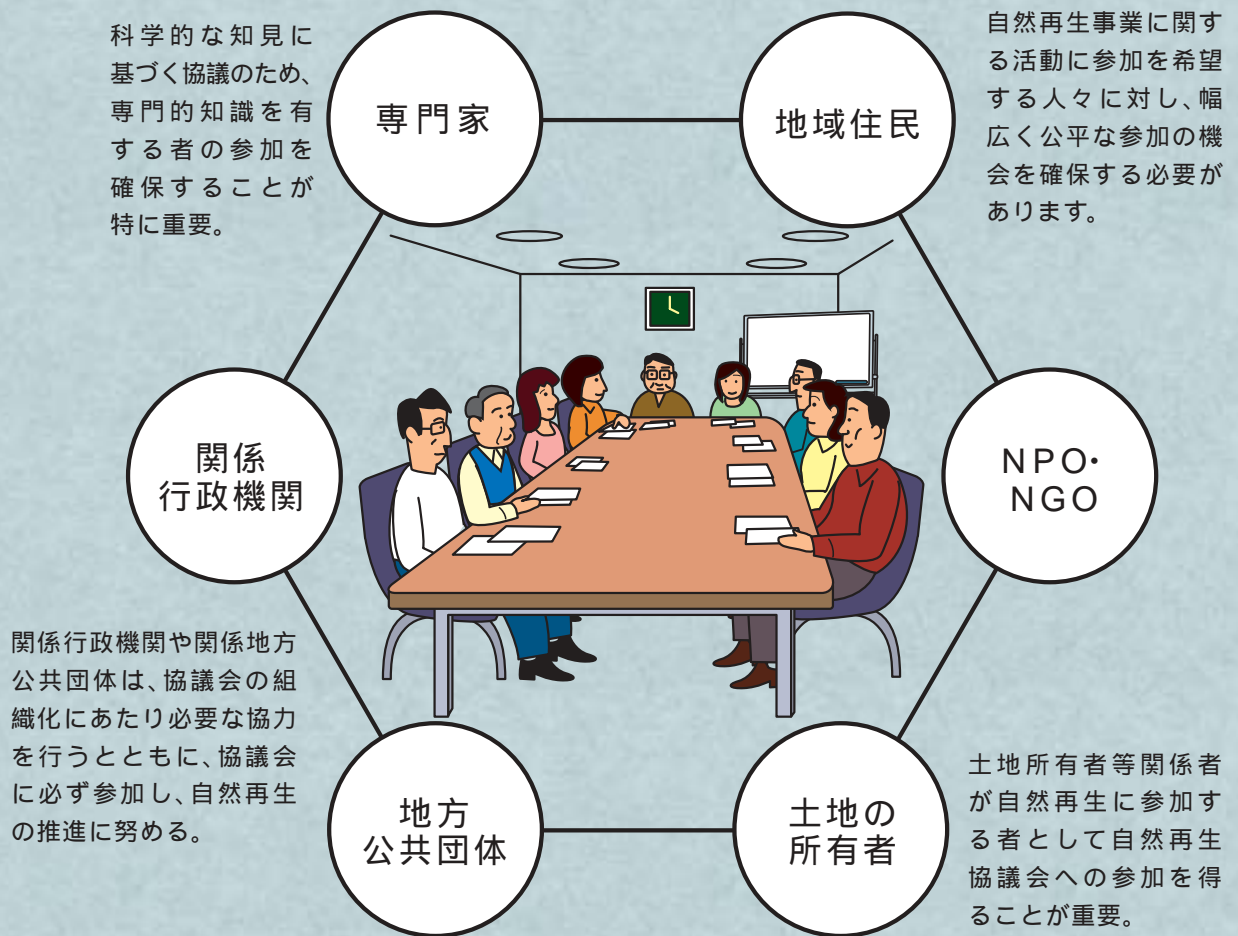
科学的な知見に基づく協議のため、専門的知識を有する者の参加を確保することが特に重要。

専門家

地域住民

自然再生事業に関する活動に参加を希望する人々に対し、幅広く公平な参加の機会を確保する必要があります。

関係
行政機関

NPO・
NGO

関係行政機関や関係地方公共団体は、協議会の組織化にあたり必要な協力を行うとともに、協議会に必ず参加し、自然再生の推進に努める。

地方
公共団体

土地の
所有者

土地所有者等関係者が自然再生に参加する者として自然再生協議会への参加を得ることが重要。